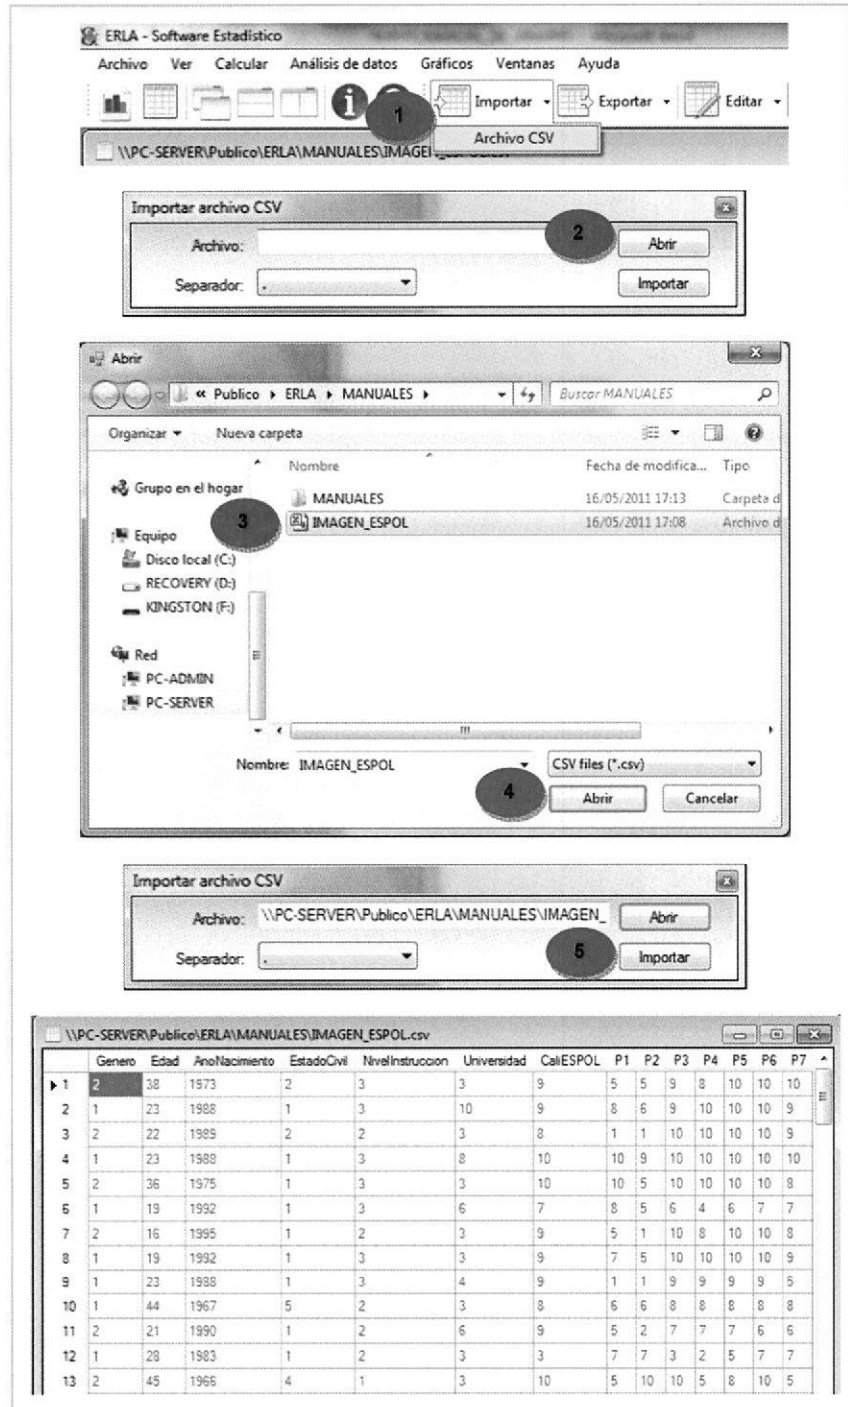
ERLA - Software Estadístico

Archivo Ver Calcular Análisis de datos Gráficos Ventanas Ayuda

1

Importar Exportar Editar

Archivo CSV

\\PC-SERVER\Publico\ERLA\MANUALES\IMAGE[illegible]

Importar archivo CSV

Archivo:

2

Abrir

Separador: ,

Importar

Abrir

« Publico ▸ ERLA ▸ MANUALES ▸

Buscar MANUALES

Organizar ▾ Nueva carpeta

Nombre Fecha de modifica... Tipo

Grupo en el hogar

MANUALES 16/05/2011 17:13 Carpeta d

3

IMAGEN_ESPOL 16/05/2011 17:08 Archivo d

Equipo

Disco local (C:)

RECOVERY (D:)

KINGSTON (F:)

Red

PC-ADMIN

PC-SERVER

Nombre: IMAGEN_ESPOL

CSV files (*.csv)

4

Abrir Cancelar

Importar archivo CSV

Archivo: \\PC-SERVER\Publico\ERLA\MANUALES\IMAGEN_

Abrir

Separador: ,

5

Importar

\\PC-SERVER\Publico\ERLA\MANUALES\IMAGEN_ESPOL.csv

| | Genero | Edad | AnoNacimiento | EstadoCivil | NivelInstruccion | Universidad | CaliESPOL | P1 | P2 | P3 | P4 | P5 | P6 | P7 |
|---|---|---|---|---|---|---|---|---|---|---|---|---|---|---|
| 1 | 2 | 38 | 1973 | 2 | 3 | 3 | 9 | 5 | 5 | 9 | 8 | 10 | 10 | 10 |
| 2 | 1 | 23 | 1988 | 1 | 3 | 10 | 9 | 8 | 6 | 9 | 10 | 10 | 10 | 9 |
| 3 | 2 | 22 | 1989 | 2 | 2 | 3 | 8 | 1 | 1 | 10 | 10 | 10 | 10 | 9 |
| 4 | 1 | 23 | 1988 | 1 | 3 | 8 | 10 | 10 | 9 | 10 | 10 | 10 | 10 | 10 |
| 5 | 2 | 36 | 1975 | 1 | 3 | 3 | 10 | 10 | 5 | 10 | 10 | 10 | 10 | 8 |
| 6 | 1 | 19 | 1992 | 1 | 3 | 6 | 7 | 8 | 5 | 6 | 4 | 6 | 7 | 7 |
| 7 | 2 | 16 | 1995 | 1 | 2 | 3 | 9 | 5 | 1 | 10 | 8 | 10 | 10 | 8 |
| 8 | 1 | 19 | 1992 | 1 | 3 | 3 | 9 | 7 | 5 | 10 | 10 | 10 | 10 | 9 |
| 9 | 1 | 23 | 1988 | 1 | 3 | 4 | 9 | 1 | 1 | 9 | 9 | 9 | 9 | 5 |
| 10 | 1 | 44 | 1967 | 5 | 2 | 3 | 8 | 6 | 6 | 8 | 8 | 8 | 8 | 8 |
| 11 | 2 | 21 | 1990 | 1 | 2 | 6 | 9 | 5 | 2 | 7 | 7 | 7 | 6 | 6 |
| 12 | 1 | 28 | 1983 | 1 | 2 | 3 | 3 | 7 | 7 | 3 | 2 | 5 | 7 | 7 |
| 13 | 2 | 45 | 1966 | 4 | 1 | 3 | 10 | 5 | 10 | 10 | 5 | 8 | 10 | 5 |